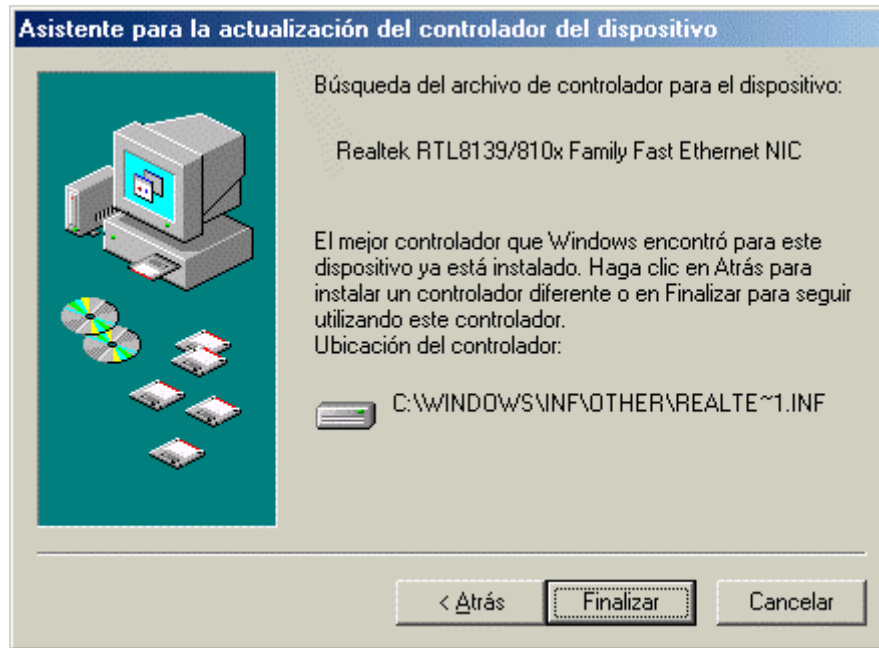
Asistente para la actualización del controlador del dispositivo

Búsqueda del archivo de controlador para el dispositivo:

Realtek RTL8139/810x Family Fast Ethernet NIC

El mejor controlador que Windows encontró para este dispositivo ya está instalado. Haga clic en Atrás para instalar un controlador diferente o en Finalizar para seguir utilizando este controlador.
Ubicación del controlador:

C:\WINDOWS\INF\OTHER\REALTE~1.INF

< Atrás
Finalizar
Cancelar